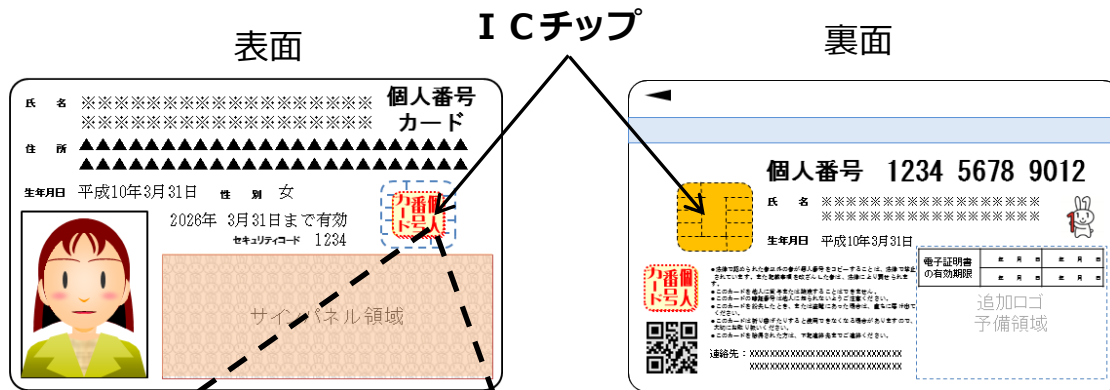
表面

ＩＣチップ

裏面

氏　名　※※※※※※※※※※※※※※※※※※※※※※※※※※※※※※※※※※

個人番号カード

住　所　▲▲▲▲▲▲▲▲▲▲▲▲▲▲▲▲▲▲▲▲▲▲▲▲▲▲▲▲▲▲▲▲▲▲

生年月日　平成10年3月31日　性　別　女

2026年　3月31日まで有効
セキュリティコード　1234

個人番号カード

サインパネル領域

個人番号　1234　5678　9012

氏　名　※※※※※※※※※※※※※※※※※※※※※※※※※※※※※※※※※※

生年月日　平成10年3月31日

個人番号カード

| 電子証明書の有効期限 | 年　月　日 | 年　月　日 |
|---|---|---|
| | 年　月　日 | 年　月　日 |

追加ロゴ
予備領域

連絡先：XXXXXXXXXXXXXXXXXXXXXXXXXXXX
XXXXXXXXXXXXXXXXXXXXXXXXXXXX